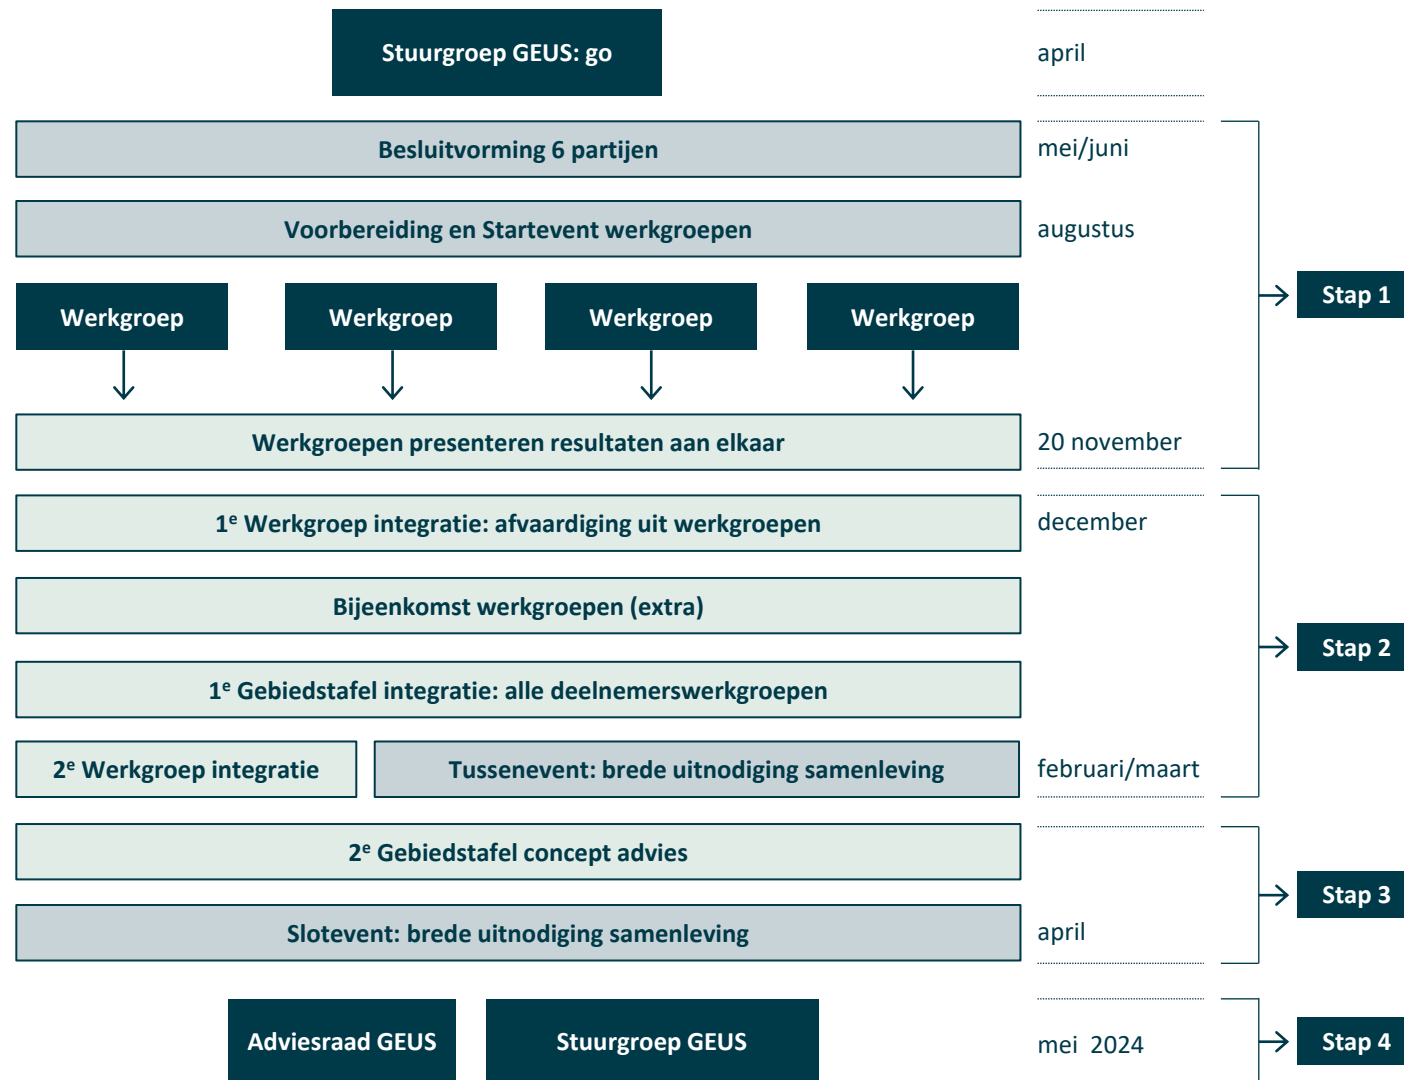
Stuurgroep GEUS: go

april

Besluitvorming 6 partijen

mei/juni

Voorbereiding en Startevent werkgroepen

augustus

Werkgroep

Werkgroep

Werkgroep

Werkgroep

Stap 1

Werkgroepen presenteren resultaten aan elkaar

20 november

1$^e$ Werkgroep integratie: afvaardiging uit werkgroepen

december

Bijeenkomst werkgroepen (extra)

Stap 2

1$^e$ Gebiedstafel integratie: alle deelnemerswerkgroepen

2$^e$ Werkgroep integratie

Tussenevent: brede uitnodiging samenleving

februari/maart

2$^e$ Gebiedstafel concept advies

Stap 3

Slotevent: brede uitnodiging samenleving

april

Adviesraad GEUS

Stuurgroep GEUS

mei 2024

Stap 4